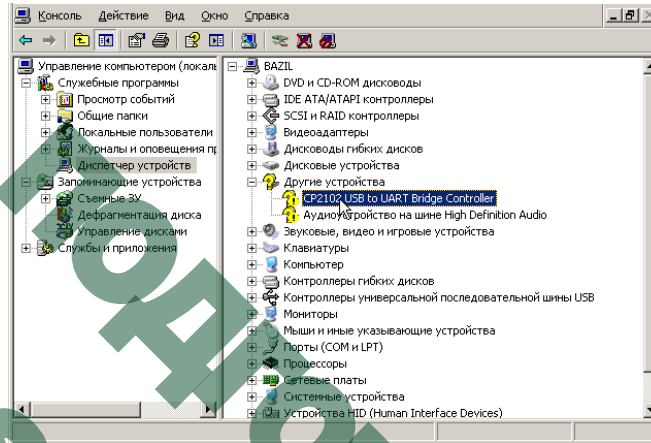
Консоль Действие Вид Окно Справка

Управление компьютером (локаль
Служебные программы
Просмотр событий
Общие папки
Локальные пользователи
Журналы и оповещения пр
Диспетчер устройств
Запоминающие устройства
Съемные ЗУ
Дефрагментация диска
Управление дисками
Службы и приложения

BAZIL
DVD и CD-ROM дисководы
IDE ATA/ATAPI контроллеры
SCSI и RAID контроллеры
Видеоадаптеры
Дисководы гибких дисков
Дисковые устройства
Другие устройства
CP2102 USB to UART Bridge Controller
Аудиоустройство на шине High Definition Audio
Звуковые, видео и игровые устройства
Клавиатуры
Компьютер
Контроллеры гибких дисков
Контроллеры универсальной последовательной шины USB
Мониторы
Мыши и иные указывающие устройства
Порты (COM и LPT)
Процессоры
Сетевые платы
Системные устройства
Устройства HID (Human Interface Devices)